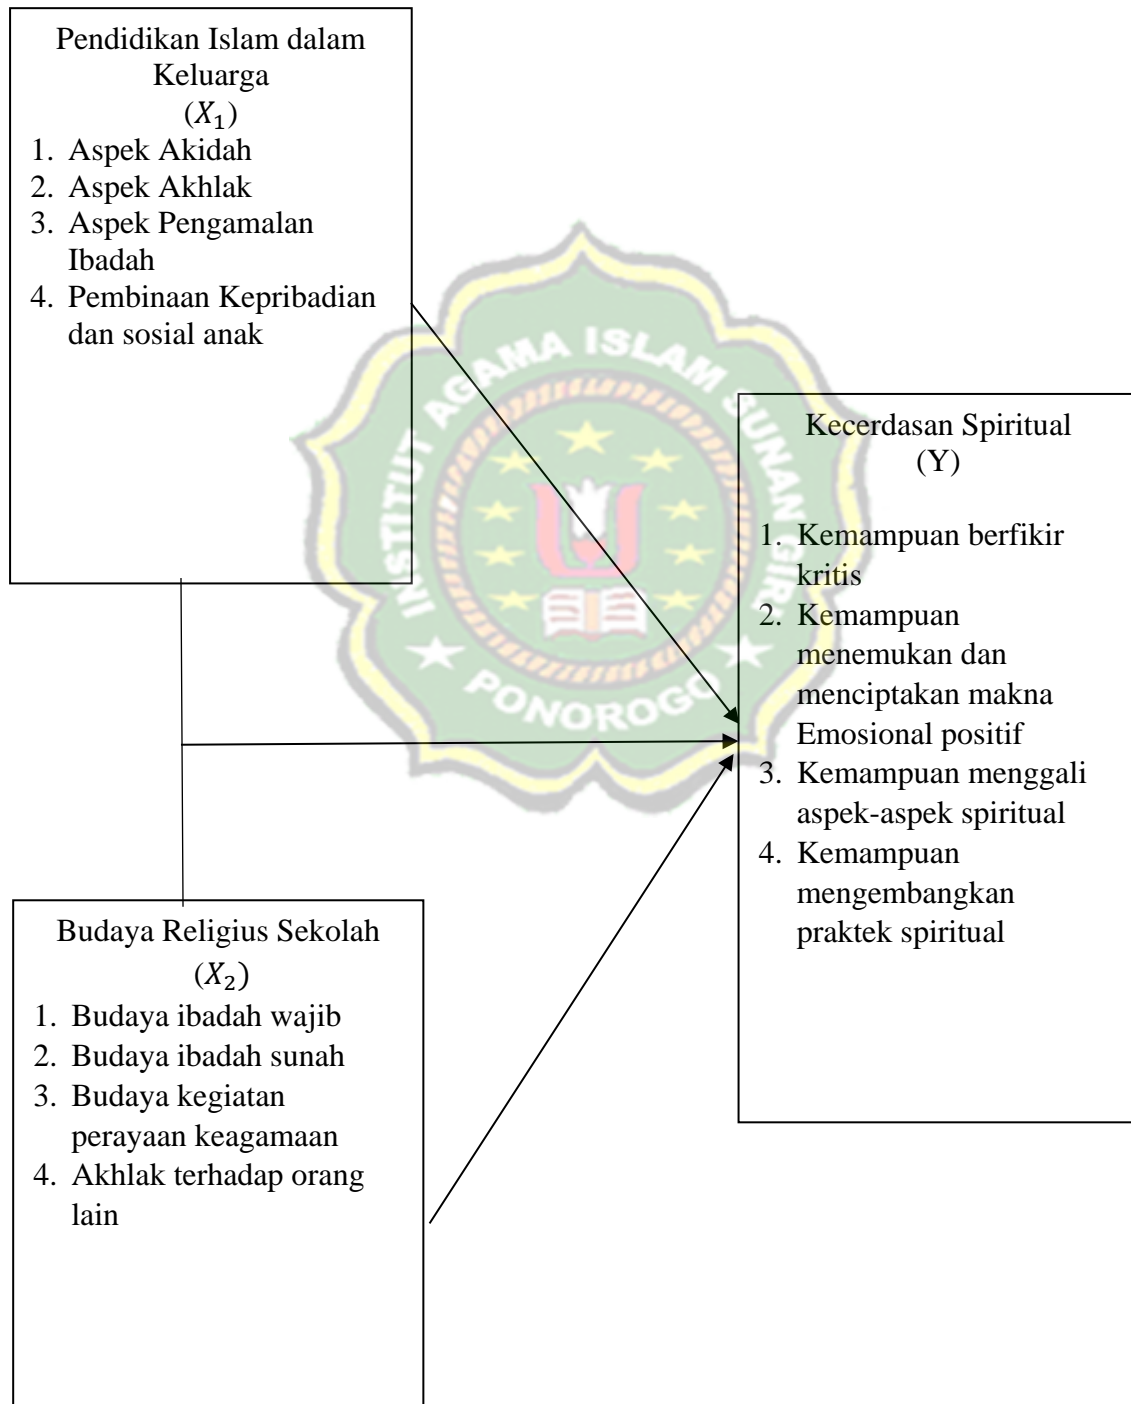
Pendidikan Islam dalam Keluarga
$(X_1)$
1. Aspek Akidah
2. Aspek Akhlak
3. Aspek Pengamalan Ibadah
4. Pembinaan Kepribadian dan sosial anak

Kecerdasan Spiritual
(Y)
1. Kemampuan berfikir kritis
2. Kemampuan menemukan dan menciptakan makna Emosional positif
3. Kemampuan menggali aspek-aspek spiritual
4. Kemampuan mengembangkan praktek spiritual

Budaya Religius Sekolah
$(X_2)$
1. Budaya ibadah wajib
2. Budaya ibadah sunah
3. Budaya kegiatan perayaan keagamaan
4. Akhlak terhadap orang lain

INSTITUT AGAMA ISLAM SUNAN GIRI
PONOROGO